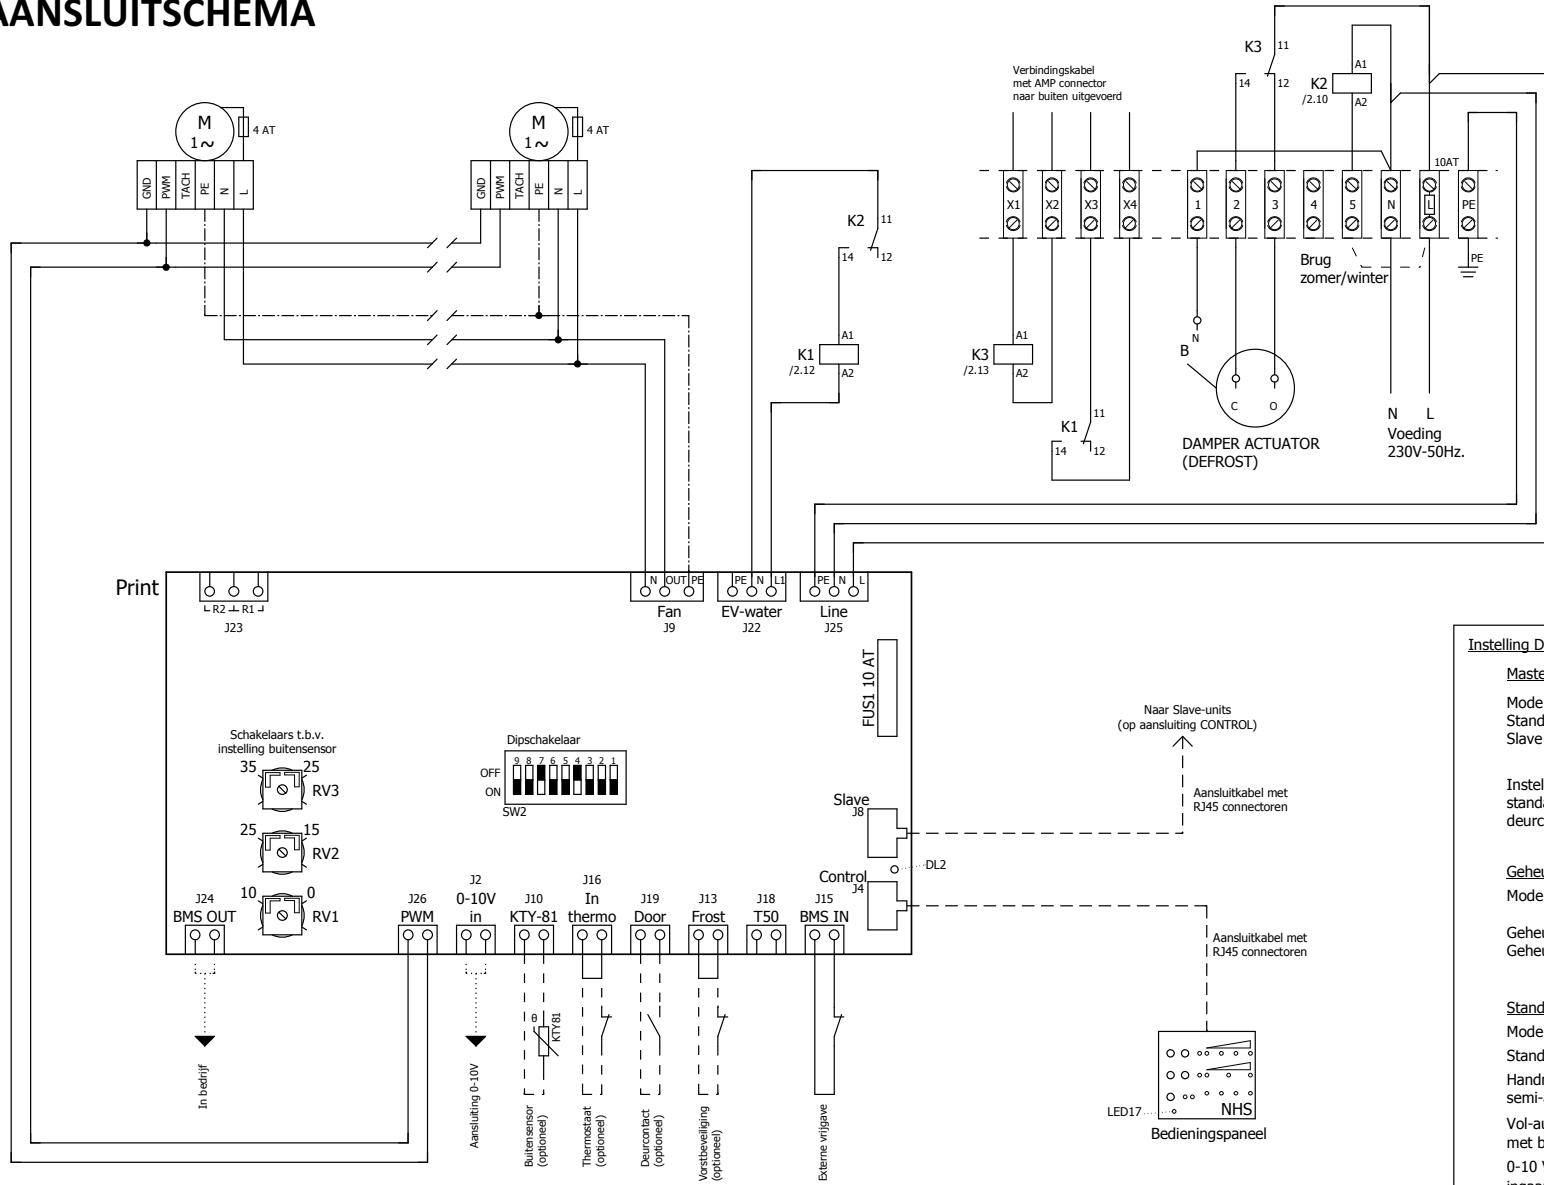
AANSLUITSCHEMA

M
1~
4 AT
GND PWM TACH PE N L

M
1~
4 AT
GND PWM TACH PE N L

K2 11 14 12
K1 /2.12 A1 A2

Verbindingskabel met AMP connector naar buiten uitgevoerd

K3 11 14 12
K2 /2.10 A1 A2

X1 X2 X3 X4 1 2 3 4 5 N L PE
10AT
PE

Brug zomer/winter

K3 /2.13 A1 A2
K1 11 14 12

N
B
C O
DAMPER ACTUATOR (DEFROST)

N L
Voeding 230V-50Hz.

Print
R2 R1
J23

N OUT PE
Fan
J9

PE N L1
EV-water
J22

PE N L
Line
J25

FUS1 10 AT

Schakelaars t.b.v. instelling buitensensor
35 25 RV3
25 15 RV2
10 0 RV1

Dipschakelaar
9 8 7 6 5 4 3 2 1
OFF
ON
SW2

Naar Slave-units (op aansluiting CONTROL)

Aansluitkabel met RJ45 connectoren

Slave
J8

DL2

Control
J4

Aansluitkabel met RJ45 connectoren

J24 BMS OUT
J26 PWM
J2 0-10V in
J10 KTY-81
J16 In thermo
J19 Door
J13 Frost
J18 T50
J15 BMS IN

θ KTY81

In bedrijf
Aansluiting 0-10V
Buitensensor (optioneel)
Thermostaat (optioneel)
Deurcontact (optioneel)
Vorstbeveiliging (optioneel)
Externe vrijgave

LED17
NHS
Bedieningspaneel

Instelling D
Maste
Mode
Stand
Slave
Instel
standa
deurc
Geheu
Mode
Geheu
Geheu
Stand
Mode
Stand
Handr
semi-
Vol-au
met b
0-10 V
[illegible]